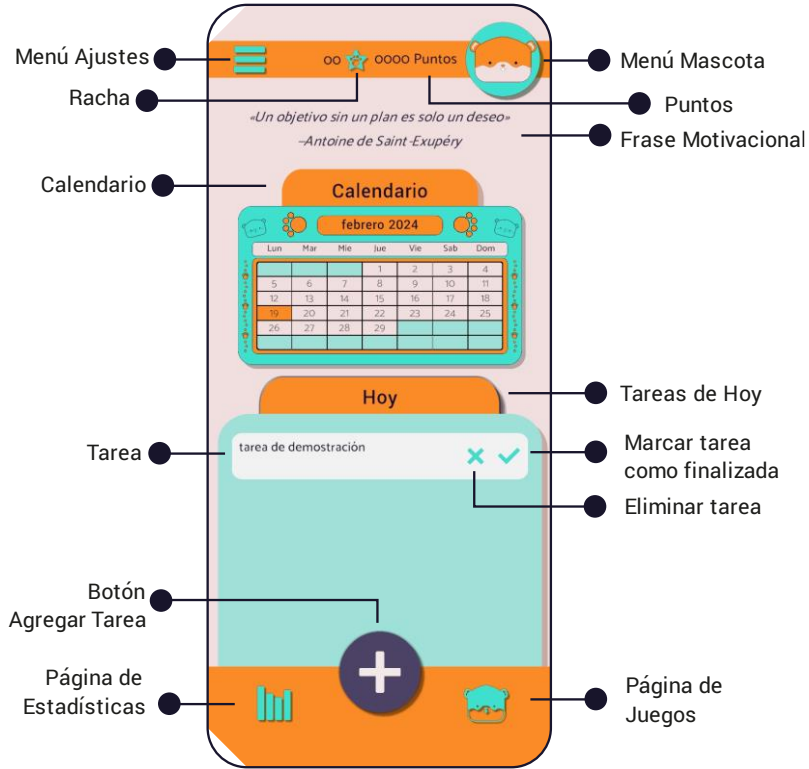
Menú Ajustes

00 0000 Puntos

Menú Mascota

Racha

Puntos

«Un objetivo sin un plan es solo un deseo»
–Antoine de Saint-Exupéry

Frase Motivacional

Calendario

Calendario

febrero 2024

| Lun | Mar | Mie | Jue | Vie | Sab | Dom |
|---|---|---|---|---|---|---|
| | | | 1 | 2 | 3 | 4 |
| 5 | 6 | 7 | 8 | 9 | 10 | 11 |
| 12 | 13 | 14 | 15 | 16 | 17 | 18 |
| 19 | 20 | 21 | 22 | 23 | 24 | 25 |
| 26 | 27 | 28 | 29 | | | |

Hoy

Tareas de Hoy

Tarea

tarea de demostración

Marcar tarea como finalizada

Eliminar tarea

Botón Agregar Tarea

Página de Estadísticas

Página de Juegos